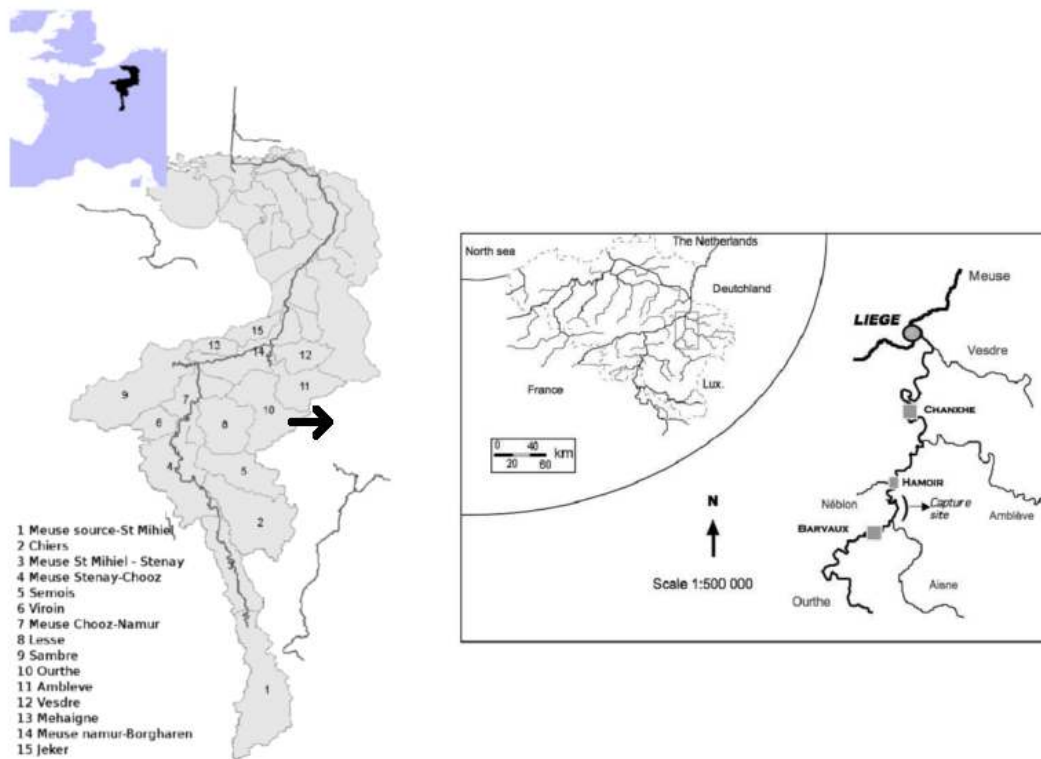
15
13
14
12
11
9
7
10
6
8
4
5
2
3
1

1 Meuse source-St Mihiel
2 Chiers
3 Meuse St Mihiel - Stenay
4 Meuse Stenay-Chooz
5 Semois
6 Viroin
7 Meuse Chooz-Namur
8 Lesse
9 Sambre
10 Ourthe
11 Ambleve
12 Vesdre
13 Mehaigne
14 Meuse namur-Borgharen
15 Jeker

North sea
The Netherlands
Deutchland
France
Lux.
0 40 km
20 60
N
Scale 1:500 000
Meuse
LIEGE
Vesdre
CHANXHE
HAMOIR
Néblon
Capture site
Amblève
BARVAUX
Aisne
Ourthe